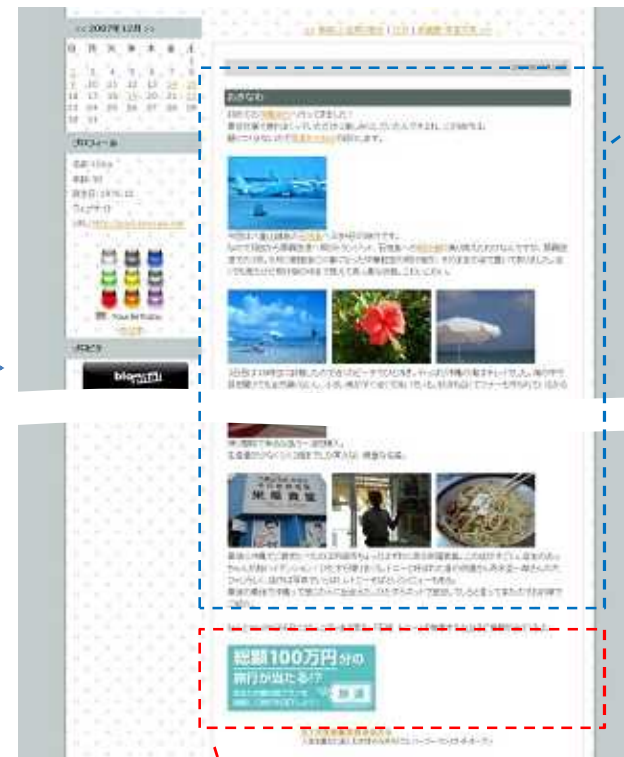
<< 2007年12月 >>

| 日 | 月 | 火 | 水 | 木 | 金 | 土 |
|---|---|---|---|---|---|---|
| | | | | | | 1 |
| 2 | 3 | 4 | 5 | 6 | 7 | 8 |
| 9 | 10 | 11 | 12 | 13 | 14 | 15 |
| 16 | 17 | 18 | 19 | 20 | 21 | 22 |
| 23 | 24 | 25 | 26 | 27 | 28 | 29 |
| 30 | 31 | | | | | |

プロフィール

Your bitStorm

ブログパーツ

おきなわ

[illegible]

総額100万円分の旅行が当たる!?

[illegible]